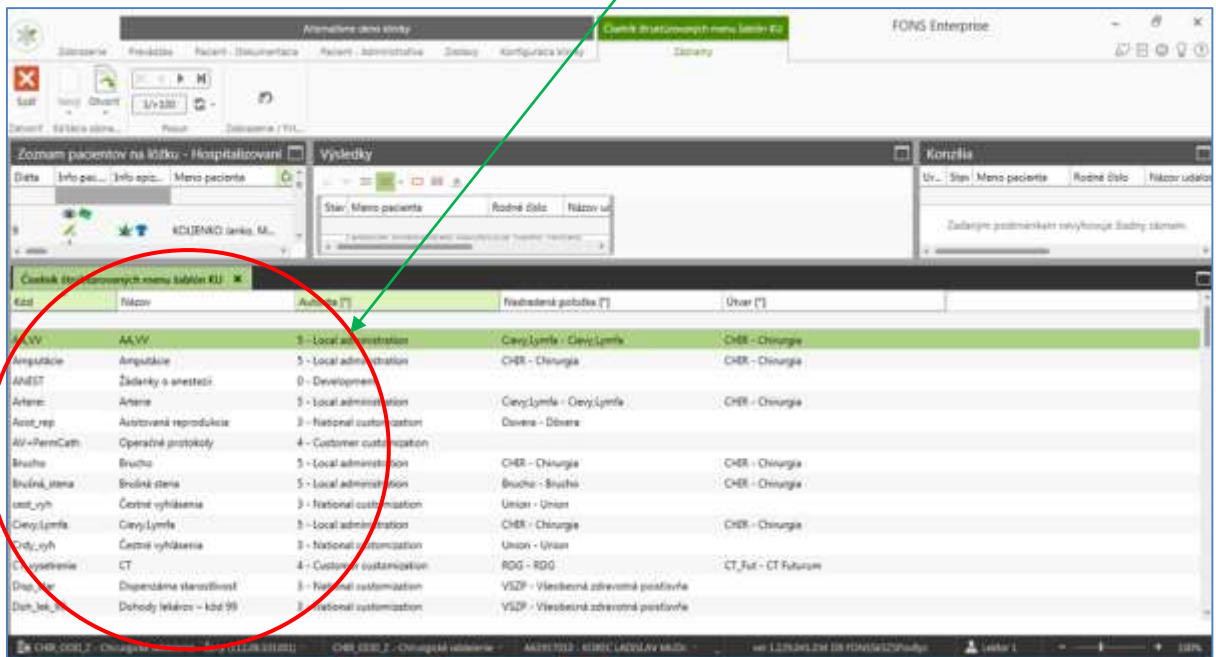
Alternatívne okno klinky
Číselník štruktúrovaných menu šablón KU
FONS Enterprise
Zobrazenie Prevádzka Pacient - Dokumentácia Pacient - Administratíva Zostavy Konfigurácia kliniky Záznamy
Zatvoriť Nový Otvoriť 1/>100 Zatvoriť Kritériá zázna... Posun Zobrazenie / Prí...
Zoznam pacientov na lôžku - Hospitalizovaní
Dieťa Info pac... Info epiz... Meno pacienta
KOLJENKO Janko, M...
Výsledky
Stav Meno pacienta Rodné číslo Názov ud
Konzília
Ur... Stav Meno pacienta Rodné číslo Názov udalost
Zadanými podmienkami nevyhovuje žiadny záznam
Číselník štruktúrovaných menu šablón KU

| Kód | Názov | Autorita [*] | Nadradená položka [*] | Útvar [*] |
|---|---|---|---|---|
| AA,VV | AA,VV | 5 - Local administration | Cievy,Lymfa - Cievy,Lymfa | CHIR - Chirurgia |
| Amputácie | Amputácie | 5 - Local administration | CHIR - Chirurgia | CHIR - Chirurgia |
| ANEST | Žiadanky o anestezi | 0 - Development | | |
| Artérie | Artérie | 5 - Local administration | Cievy,Lymfa - Cievy,Lymfa | CHIR - Chirurgia |
| Asist_rep | Asistovaná reprodukcia | 3 - National customization | Dovera - Dôvera | |
| AV+PermCath | Operačné protokoly | 4 - Customer customization | | |
| Brucho | Brucho | 5 - Local administration | CHIR - Chirurgia | CHIR - Chirurgia |
| Brušná_stena | Brušná stena | 5 - Local administration | Brucho - Brucho | CHIR - Chirurgia |
| cest_vyh | Čestné vyhlásenia | 3 - National customization | Union - Union | |
| Cievy,Lymfa | Cievy,Lymfa | 5 - Local administration | CHIR - Chirurgia | CHIR - Chirurgia |
| Cstny_vyh | Čestné vyhlásenia | 3 - National customization | Union - Union | |
| CT_vyšetrenie | CT | 4 - Customer customization | RDG - RDG | CT_Fut - CT Futurum |
| Disp_star | Dispenzárna starostlivosť | 3 - National customization | VSZP - Všeobecná zdravotná poisťovňa | |
| Doh_lek_99 | Dohody lekárov – kód 99 | 3 - National customization | VSZP - Všeobecná zdravotná poisťovňa | |

CHIR_OOD_2 - Chirurgické oddelenie AA5937013 - KOREC LADISLAV MUDr. Lekár 1 100%